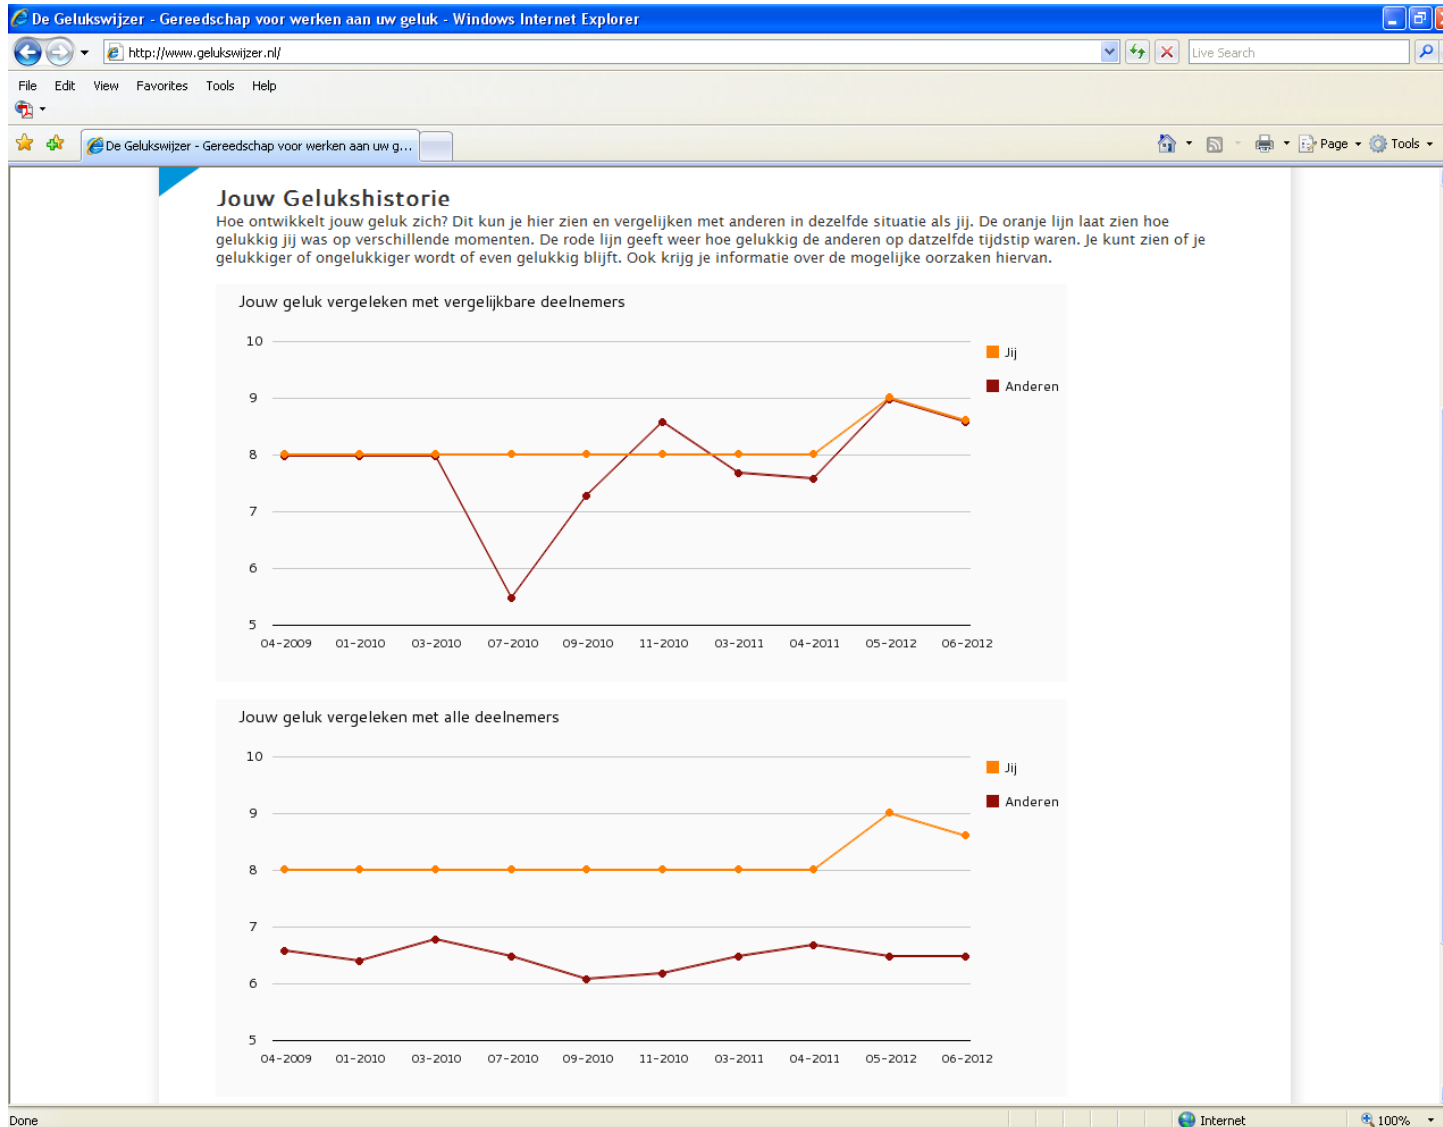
De Gelukswijzer - Gereedschap voor werken aan uw geluk - Windows Internet Explorer

http://www.gelukswijzer.nl/

Live Search

File Edit View Favorites Tools Help

De Gelukswijzer - Gereedschap voor werken aan uw g...

Page Tools

Jouw Gelukshistorie

Hoe ontwikkelt jouw geluk zich? Dit kun je hier zien en vergelijken met anderen in dezelfde situatie als jij. De oranje lijn laat zien hoe gelukkig jij was op verschillende momenten. De rode lijn geeft weer hoe gelukkig de anderen op datzelfde tijdstip waren. Je kunt zien of je gelukkiger of ongelukkiger wordt of even gelukkig blijft. Ook krijg je informatie over de mogelijke oorzaken hiervan.

Jouw geluk vergeleken met vergelijkbare deelnemers

10
9
8
7
6
5

Jij
Anderen

04-2009 01-2010 03-2010 07-2010 09-2010 11-2010 03-2011 04-2011 05-2012 06-2012

Jouw geluk vergeleken met alle deelnemers

10
9
8
7
6
5

Jij
Anderen

04-2009 01-2010 03-2010 07-2010 09-2010 11-2010 03-2011 04-2011 05-2012 06-2012

Done

Internet

100%